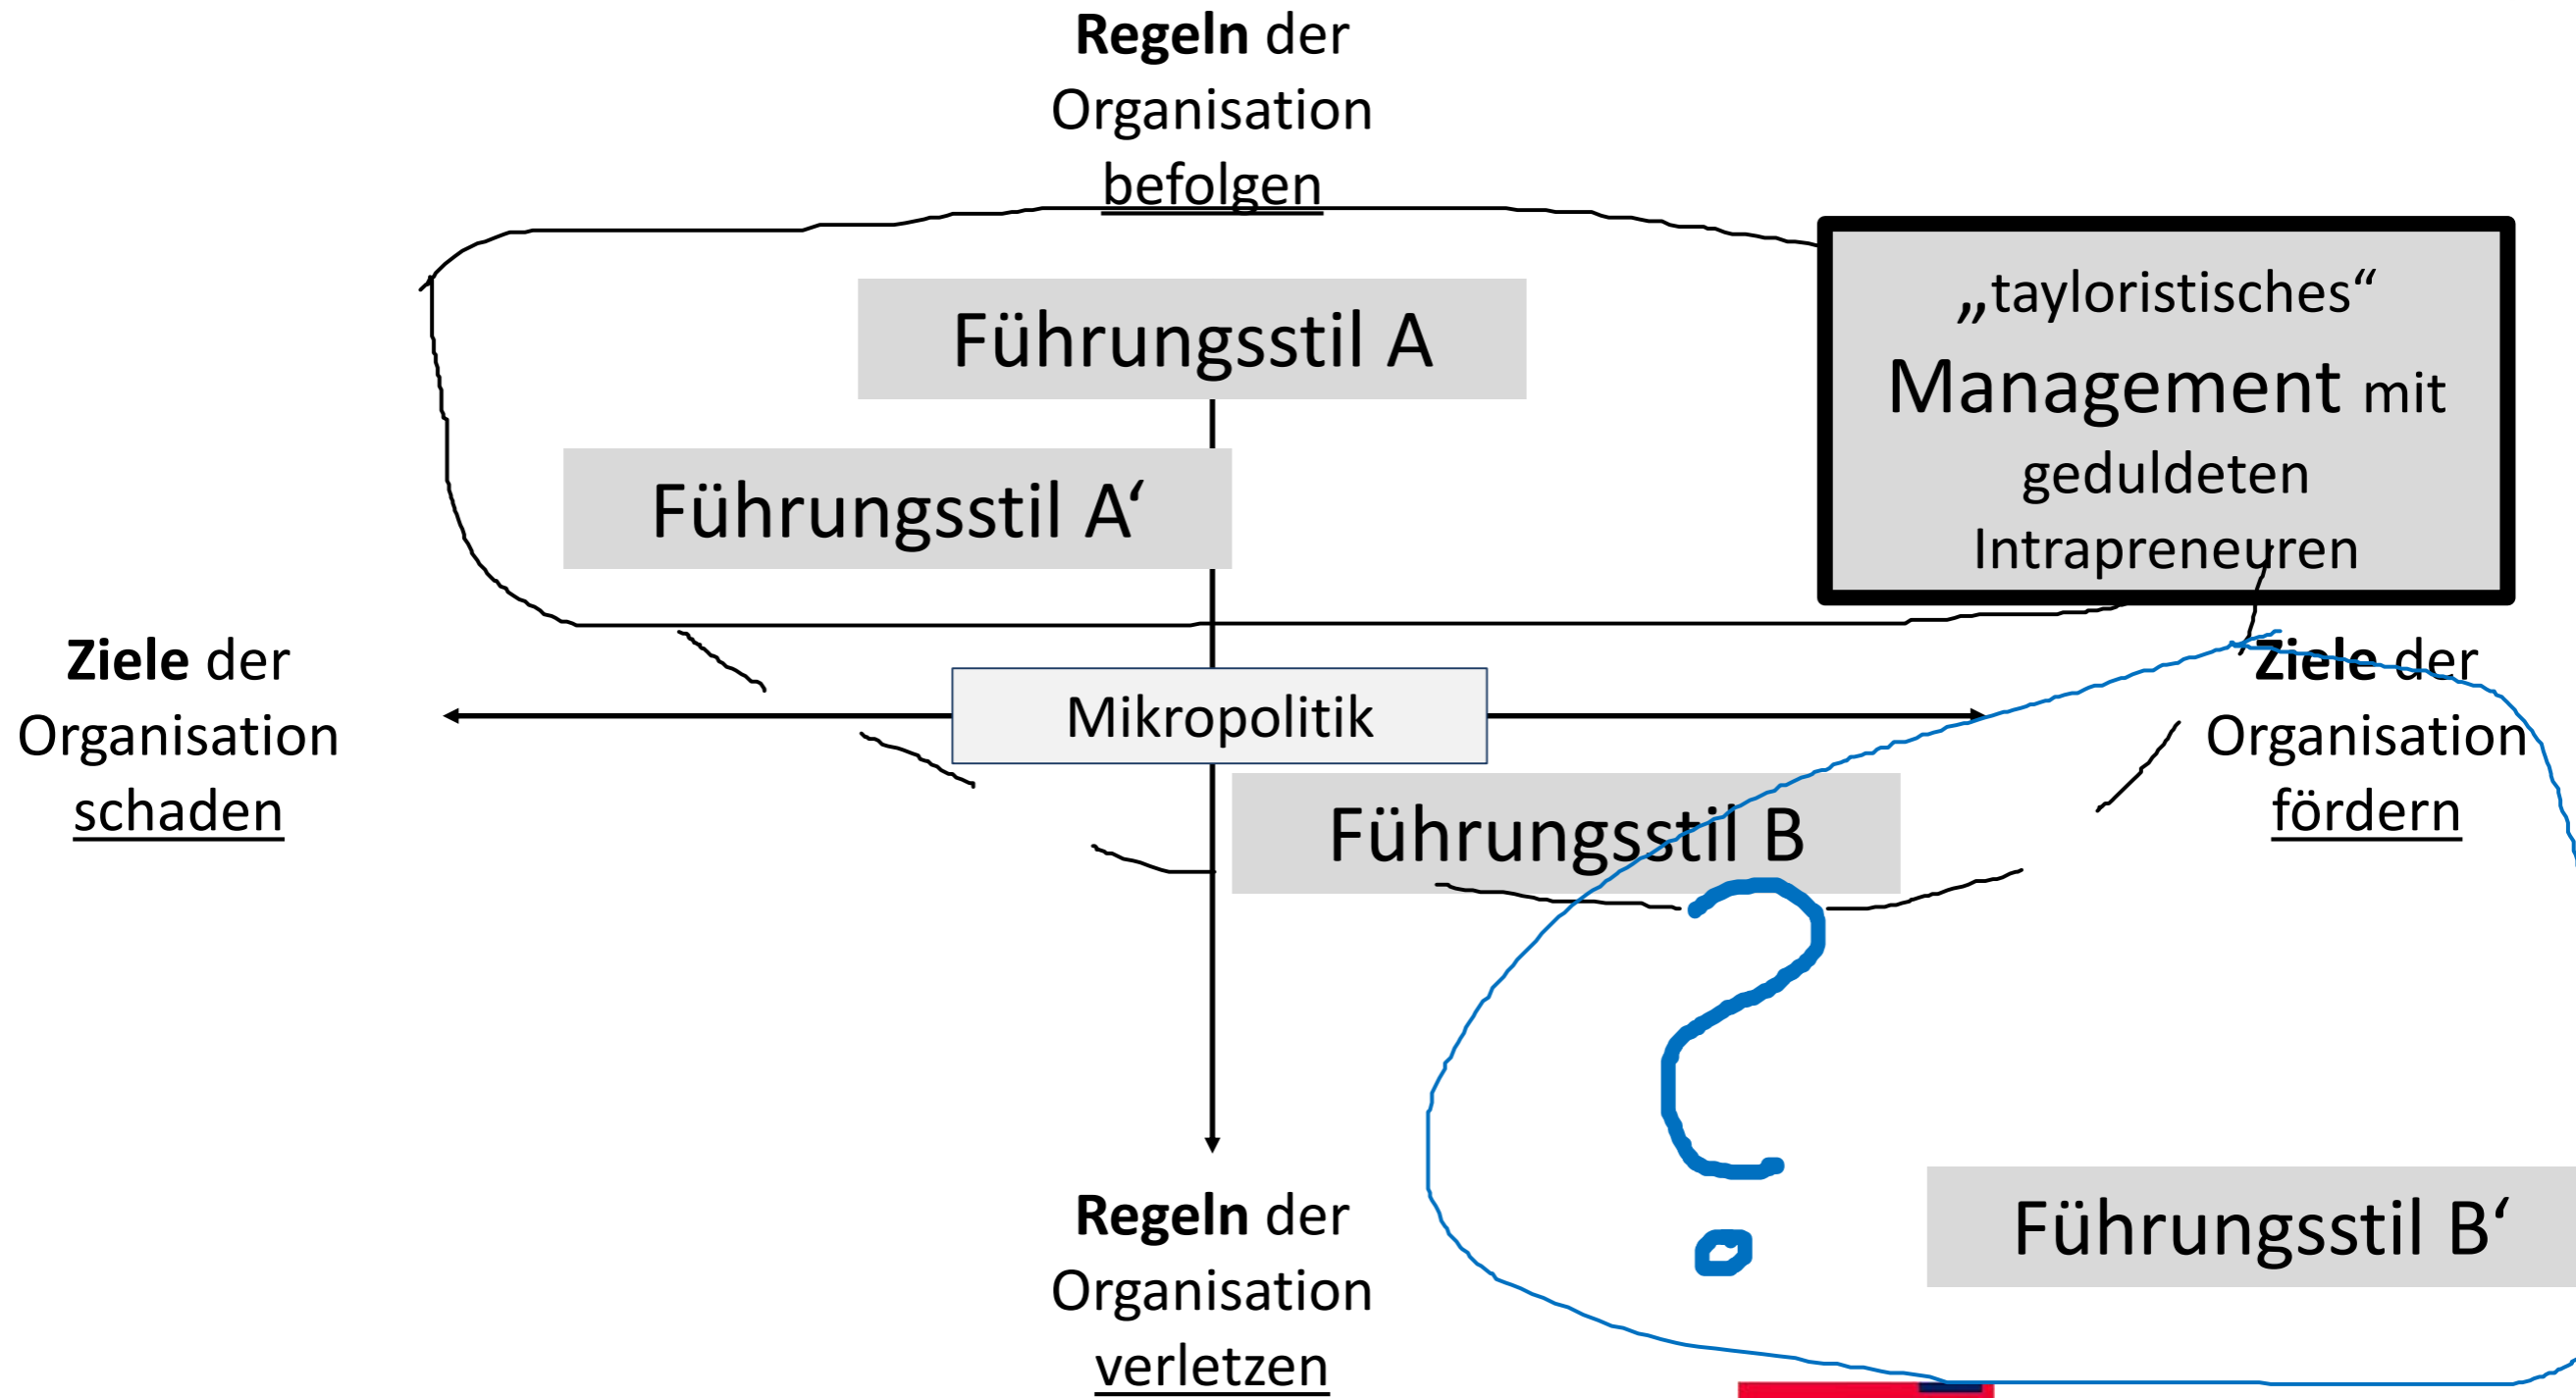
**Regeln** der Organisation befolgen

Führungsstil A

Führungsstil A‘

„tayloristisches“ Management mit geduldeten Intrapreneuren

**Ziele** der Organisation schaden

Mikropolitik

**Ziele** der Organisation fördern

Führungsstil B

?

Führungsstil B‘

**Regeln** der Organisation verletzen